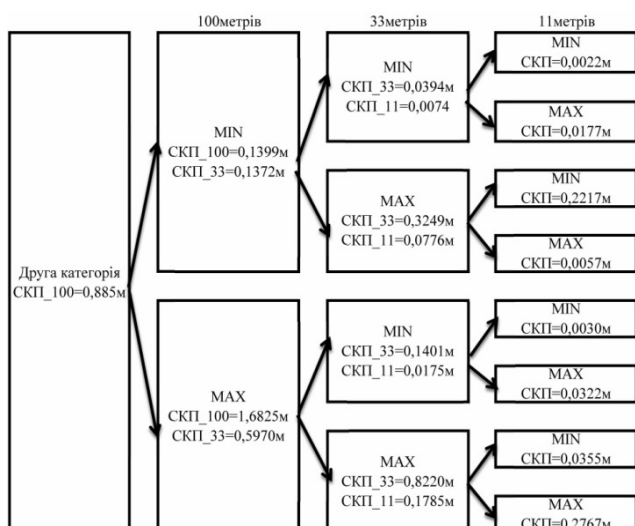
100метрів

33метрів

11метрів

Друга категорія
СКП_100=0,885м

MIN
СКП_100=0,1399м
СКП_33=0,1372м

MAX
СКП_100=1,6825м
СКП_33=0,5970м

MIN
СКП_33=0,0394м
СКП_11=0,0074

MAX
СКП_33=0,3249м
СКП_11=0,0776м

MIN
СКП_33=0,1401м
СКП_11=0,0175м

MAX
СКП_33=0,8220м
СКП_11=0,1785м

MIN
СКП=0,0022м

MAX
СКП=0,0177м

MIN
СКП=0,2217м

MAX
СКП=0,0057м

MIN
СКП=0,0030м

MAX
СКП=0,0322м

MIN
СКП=0,0355м

MAX
СКП=0,2767м